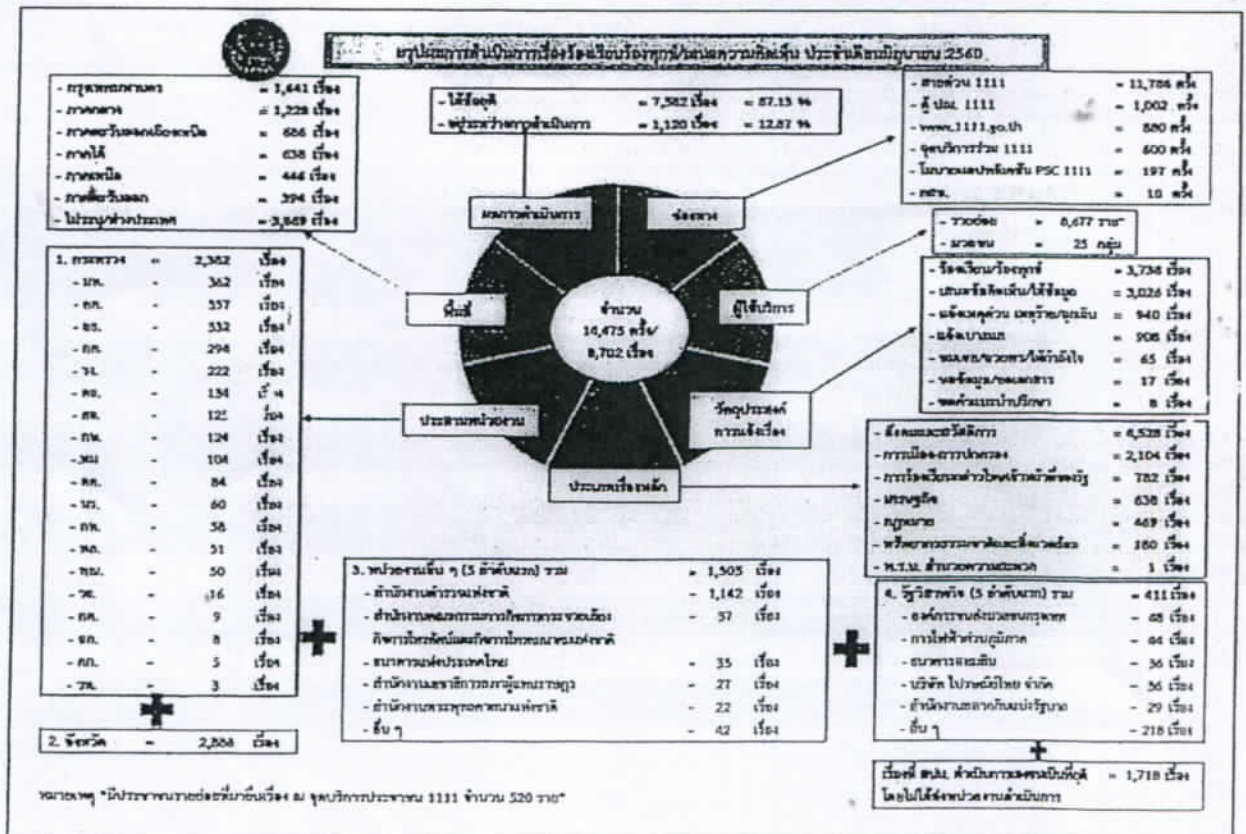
สรุปผลการดำเนินการเรื่องร้องเรียนร้องทุกข์/แสดงความคิดเห็น ประจำเดือนมิถุนายน 2560

| | | |
|---|---|---|
| - กรุงเทพมหานคร | = 1,641 | เรื่อง |
| - ภาคกลาง | = 1,228 | เรื่อง |
| - ภาคตะวันออกเฉียงเหนือ | 686 | เรื่อง |
| - ภาคใต้ | = 638 | เรื่อง |
| - ภาคเหนือ | = 444 | เรื่อง |
| - ภาคตะวันออก | = 394 | เรื่อง |
| - ไม่ระบุ/ต่างประเทศ | = 3,669 | เรื่อง |

| | | |
|---|---|---|
| - ได้ข้อยุติ | = 7,582 เรื่อง | = 87.13 % |
| - อยู่ระหว่างการดำเนินการ | = 1,120 เรื่อง | = 12.87 % |

| | | |
|---|---|---|
| - สายด่วน 1111 | = 11,786 | ครั้ง |
| - ตู้ ปณ. 1111 | = 1,002 | ครั้ง |
| - www.1111.go.th | = 880 | ครั้ง |
| - จุดบริการร่วม 1111 | = 600 | ครั้ง |
| - โมบายแอปพลิเคชั่น PSC 1111 | = 197 | ครั้ง |
| - อื่นๆ | = 10 | ครั้ง |

ผลการดำเนินการ

ช่องทาง

- รายย่อย = 8,677 ราย*
- มวลชน = 25 กลุ่ม

พื้นที่

จำนวน 14,475 ครั้ง/ 8,702 เรื่อง

ผู้ใช้บริการ

| | | |
|---|---|---|
| - ร้องเรียน/ร้องทุกข์ | = 3,738 | เรื่อง |
| - เสนอข้อคิดเห็น/ให้ข้อมูล | = 3,026 | เรื่อง |
| - แจ้งเหตุด่วน เหตุร้าย/อุบัติ | = 940 | เรื่อง |
| - แจ้งเบาะแส | = 908 | เรื่อง |
| - ชมเชย/อวยพร/ให้กำลังใจ | = 65 | เรื่อง |
| - ขอข้อมูล/ขอเอกสาร | = 17 | เรื่อง |
| - ขอคำแนะนำปรึกษา | = 8 | เรื่อง |

| | | | |
|---|---|---|---|
| 1. กระทรวง | = | 2,362 | เรื่อง |
| - มท. | - | 362 | เรื่อง |
| - อก. | - | 357 | เรื่อง |
| - ยธ. | - | 332 | เรื่อง |
| - กค. | - | 298 | เรื่อง |
| - วธ. | - | 222 | เรื่อง |
| - คค. | - | 134 | เรื่อง |
| - ศธ. | - | 125 | เรื่อง |
| - กษ. | - | 124 | เรื่อง |
| - รง. | - | 104 | เรื่อง |
| - สธ. | - | 84 | เรื่อง |
| - นร. | - | 60 | เรื่อง |
| - กห. | - | 58 | เรื่อง |
| - พณ. | - | 51 | เรื่อง |
| - ทส. | - | 50 | เรื่อง |
| - วท. | - | 16 | เรื่อง |
| - กก. | - | 9 | เรื่อง |
| - ยก. | - | 8 | เรื่อง |
| - กต. | - | 5 | เรื่อง |
| - วศ. | - | 3 | เรื่อง |

ประสานหน่วยงาน

วัตถุประสงค์การแจ้งเรื่อง

ประเภทเรื่องหลัก

| | | |
|---|---|---|
| - สังคมและสวัสดิการ | = 4,528 | เรื่อง |
| - การเมือง-การปกครอง | = 2,104 | เรื่อง |
| - การร้องเรียนเจ้าหน้าที่ของรัฐ | = 782 | เรื่อง |
| - เศรษฐกิจ | = 638 | เรื่อง |
| - กฎหมาย | = 469 | เรื่อง |
| - ทรัพยากรธรรมชาติและสิ่งแวดล้อม | = 180 | เรื่อง |
| - พ.ร.บ. อำนวยความสะดวก | = 1 | เรื่อง |

| | | |
|---|---|---|
| 3. หน่วยงานอื่น ๆ (5 อันดับแรก) รวม | = 1,503 | เรื่อง |
| - สำนักงานตำรวจแห่งชาติ | - 1,142 | เรื่อง |
| - สำนักงานคณะกรรมการกิจการกระจายเสียง กิจการโทรทัศน์และกิจการโทรคมนาคมแห่งชาติ | - 37 | เรื่อง |
| - ธนาคารแห่งประเทศไทย | - 35 | เรื่อง |
| - สำนักงานอัยการสูงสุด | - 27 | เรื่อง |
| - สำนักงานพระพุทธศาสนาแห่งชาติ | - 22 | เรื่อง |
| - อื่น ๆ | - 42 | เรื่อง |

| | | |
|---|---|---|
| 4. รัฐวิสาหกิจ (5 อันดับแรก) รวม | = 411 | เรื่อง |
| - องค์การขนส่งมวลชนกรุงเทพ | - 48 | เรื่อง |
| - การไฟฟ้าส่วนภูมิภาค | - 44 | เรื่อง |
| - ธนาคารออมสิน | - 36 | เรื่อง |
| - บริษัท ไปรษณีย์ไทย จำกัด | - 36 | เรื่อง |
| - สำนักงานสลากกินแบ่งรัฐบาล | - 29 | เรื่อง |
| - อื่น ๆ | - 218 | เรื่อง |

2. จังหวัด = 2,868 เรื่อง

เรื่องที่ ศปน. ดำเนินการตรงจนเป็นที่ยุติ = 1,718 เรื่อง โดยไม่ได้ส่งหน่วยงานดำเนินการ

หมายเหตุ *มีประชาชนรายย่อยที่มายื่นเรื่อง ณ จุดบริการประชาชน 1111 จำนวน 520 ราย*